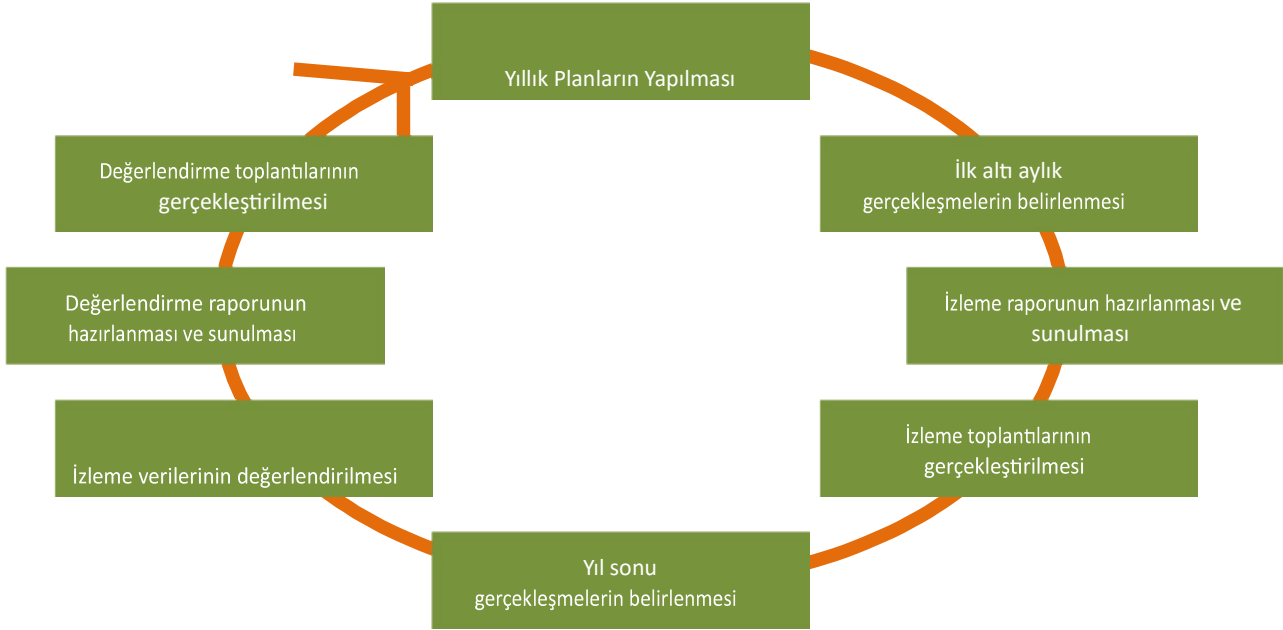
Yıllık Planların Yapılması

İlk altı aylık gerçekleşmelerin belirlenmesi

İzleme raporunun hazırlanması ve sunulması

İzleme toplantılarının gerçekleştirilmesi

Yıl sonu gerçekleşmelerin belirlenmesi

İzleme verilerinin değerlendirilmesi

Değerlendirme raporunun hazırlanması ve sunulması

Değerlendirme toplantılarının gerçekleştirilmesi